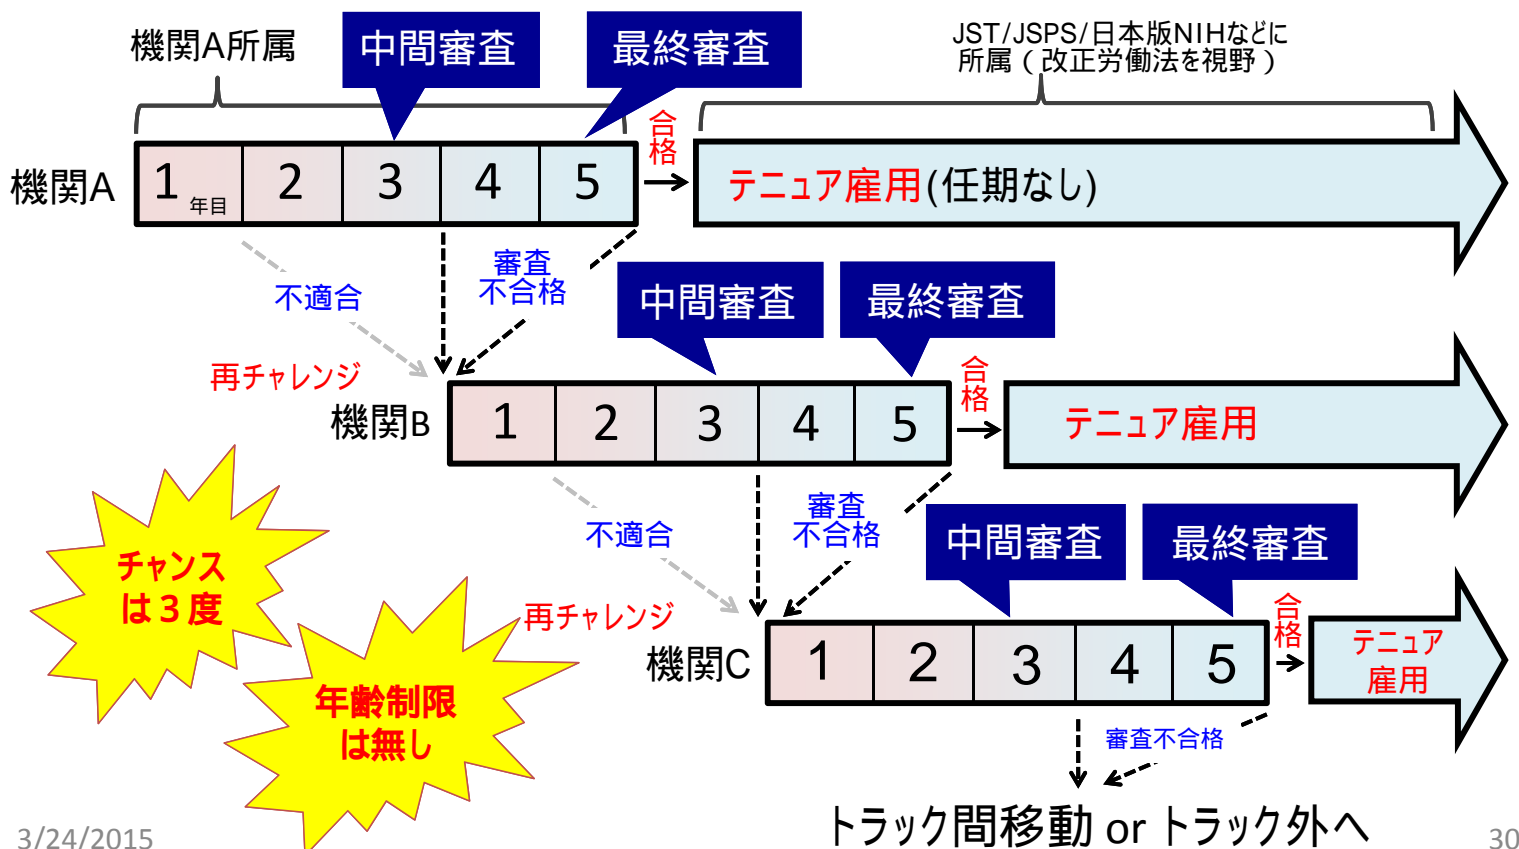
機関A所属

中間審査

最終審査

JST/JSPS/日本版NIHなどに所属（改正労働法を視野）

機関A

| 1 年目 | 2 | 3 | 4 | 5 |
|---|---|---|---|---|

合格

テニュア雇用(任期なし)

不適合

審査不合格

再チャレンジ

中間審査

最終審査

機関B

| 1 | 2 | 3 | 4 | 5 |
|---|---|---|---|---|

合格

テニュア雇用

不適合

審査不合格

チャンスは３度

中間審査

最終審査

再チャレンジ

年齢制限は無し

機関C

| 1 | 2 | 3 | 4 | 5 |
|---|---|---|---|---|

合格

テニュア雇用

審査不合格

トラック間移動 or トラック外へ

3/24/2015

30